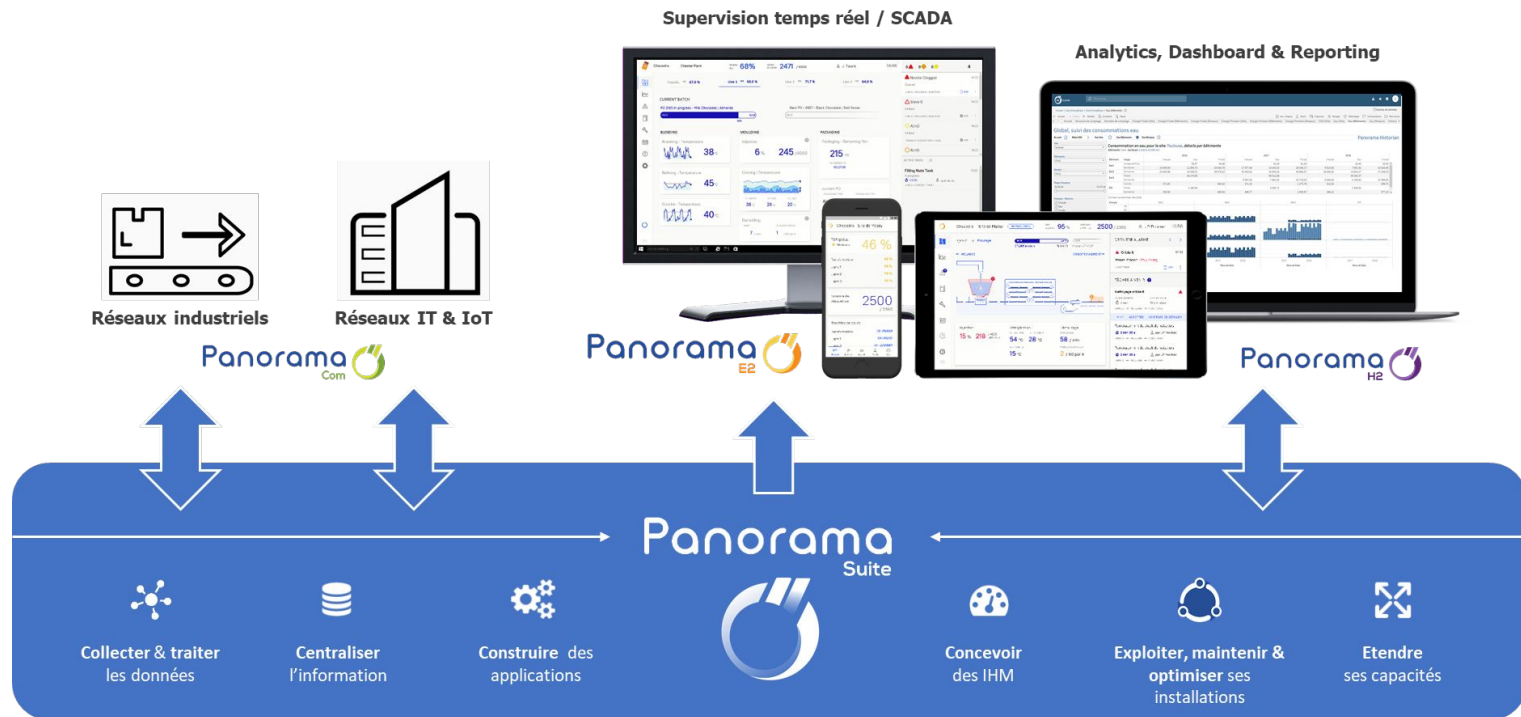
Supervision temps réel / SCADA

Analytics, Dashboard & Reporting

Réseaux industriels

Réseaux IT & IoT

Panorama Com

Panorama E2

Panorama H2

Panorama Suite

Collecter & traiter les données

Centraliser l'information

Construire des applications

Concevoir des IHM

Exploiter, maintenir & optimiser ses installations

Etendre ses capacités